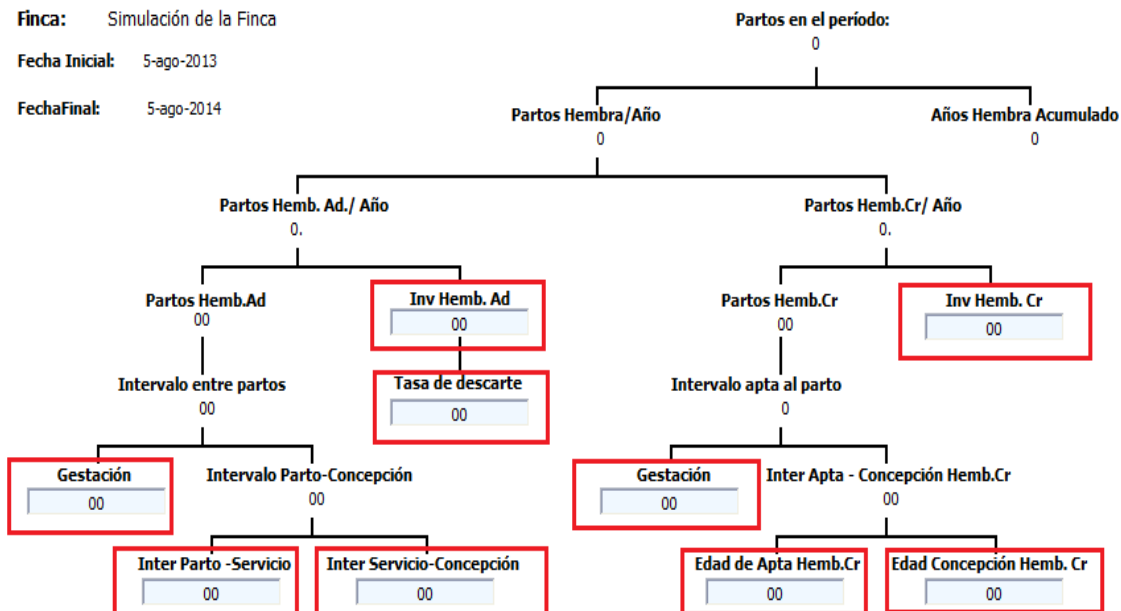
Finca: Simulación de la Finca

Fecha Inicial: 5-ago-2013

FechaFinal: 5-ago-2014

Partos en el período:
0

Partos Hembra/Año
0

Años Hembra Acumulado
0

Partos Hemb. Ad./ Año
0.

Partos Hemb.Cr/ Año
0.

Partos Hemb.Ad
00

Inv Hemb. Ad
00

Partos Hemb.Cr
00

Inv Hemb. Cr
00

Intervalo entre partos
00

Tasa de descarte
00

Intervalo apta al parto
0

Gestación
00

Intervalo Parto-Concepción
00

Gestación
00

Inter Apta - Concepción Hemb.Cr
00

Inter Parto -Servicio
00

Inter Servicio-Concepción
00

Edad de Apta Hemb.Cr
00

Edad Concepción Hemb. Cr
00